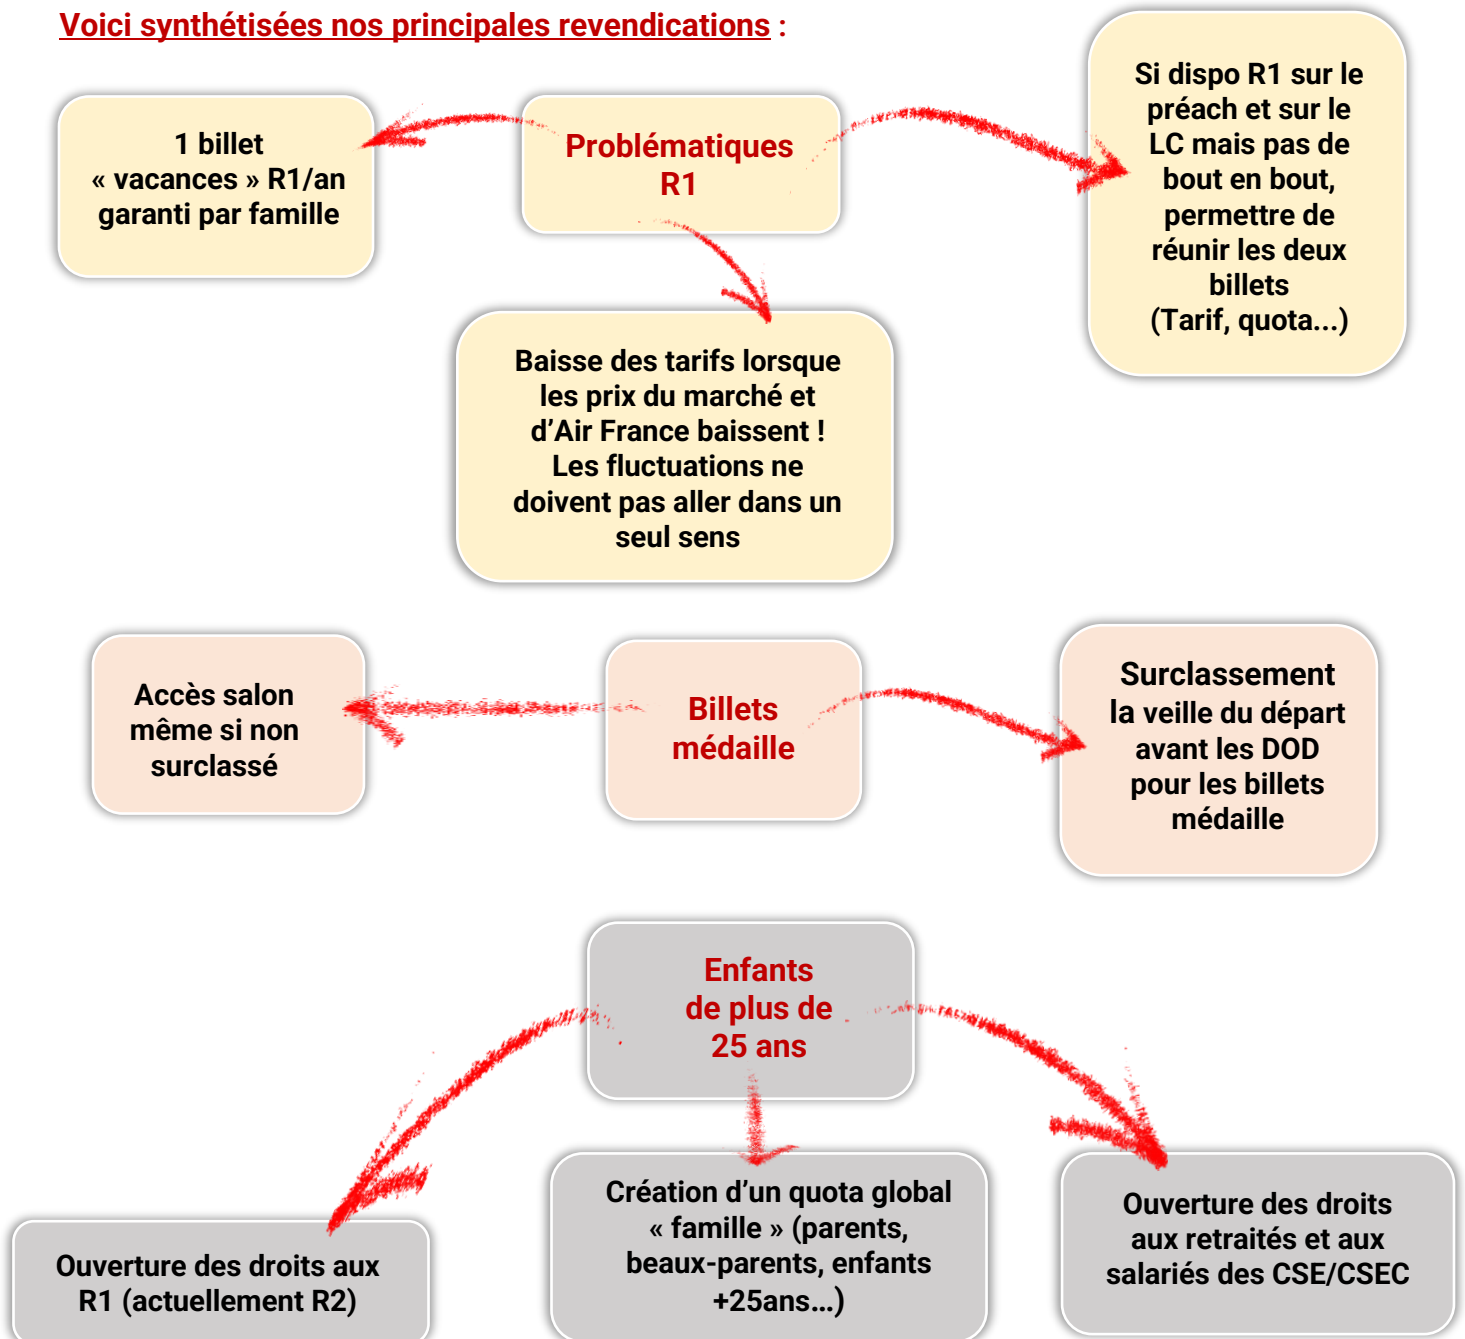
Voici synthétisées nos principales revendications :

1 billet « vacances » R1/an garanti par famille

Problématiques R1

Si dispo R1 sur le préach et sur le LC mais pas de bout en bout, permettre de réunir les deux billets (Tarif, quota...)

Baisse des tarifs lorsque les prix du marché et d'Air France baissent ! Les fluctuations ne doivent pas aller dans un seul sens

Accès salon même si non surclassé

Billets médaille

Surclassement la veille du départ avant les DOD pour les billets médaille

Enfants de plus de 25 ans

Ouverture des droits aux R1 (actuellement R2)

Création d'un quota global « famille » (parents, beaux-parents, enfants +25ans...)

Ouverture des droits aux retraités et aux salariés des CSE/CSEC